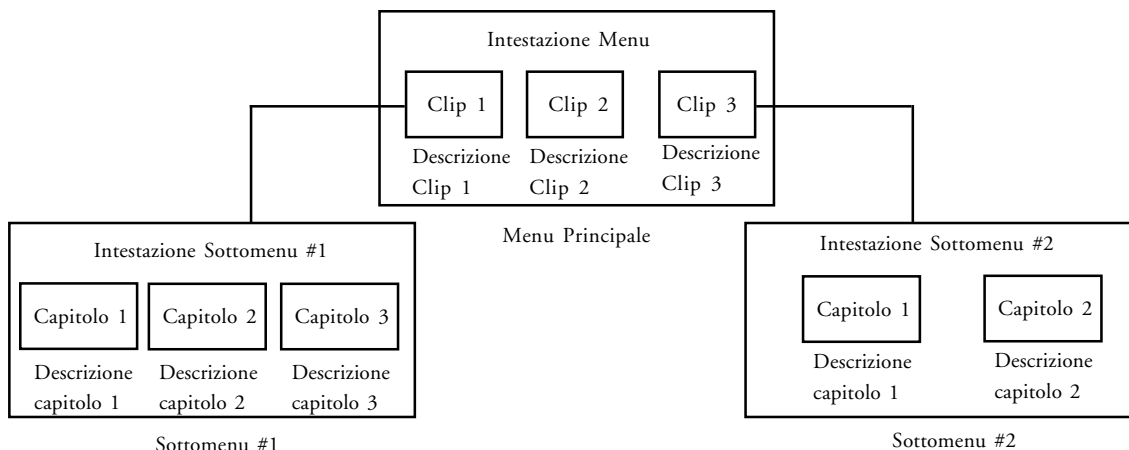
Intestazione Menu

Clip 1

Clip 2

Clip 3

Descrizione Clip 1

Descrizione Clip 2

Descrizione Clip 3

Menu Principale

Intestazione Sottomenu #1

Capitolo 1

Capitolo 2

Capitolo 3

Descrizione capitolo 1

Descrizione capitolo 2

Descrizione capitolo 3

Sottomenu #1

Intestazione Sottomenu #2

Capitolo 1

Capitolo 2

Descrizione capitolo 1

Descrizione capitolo 2

Sottomenu #2